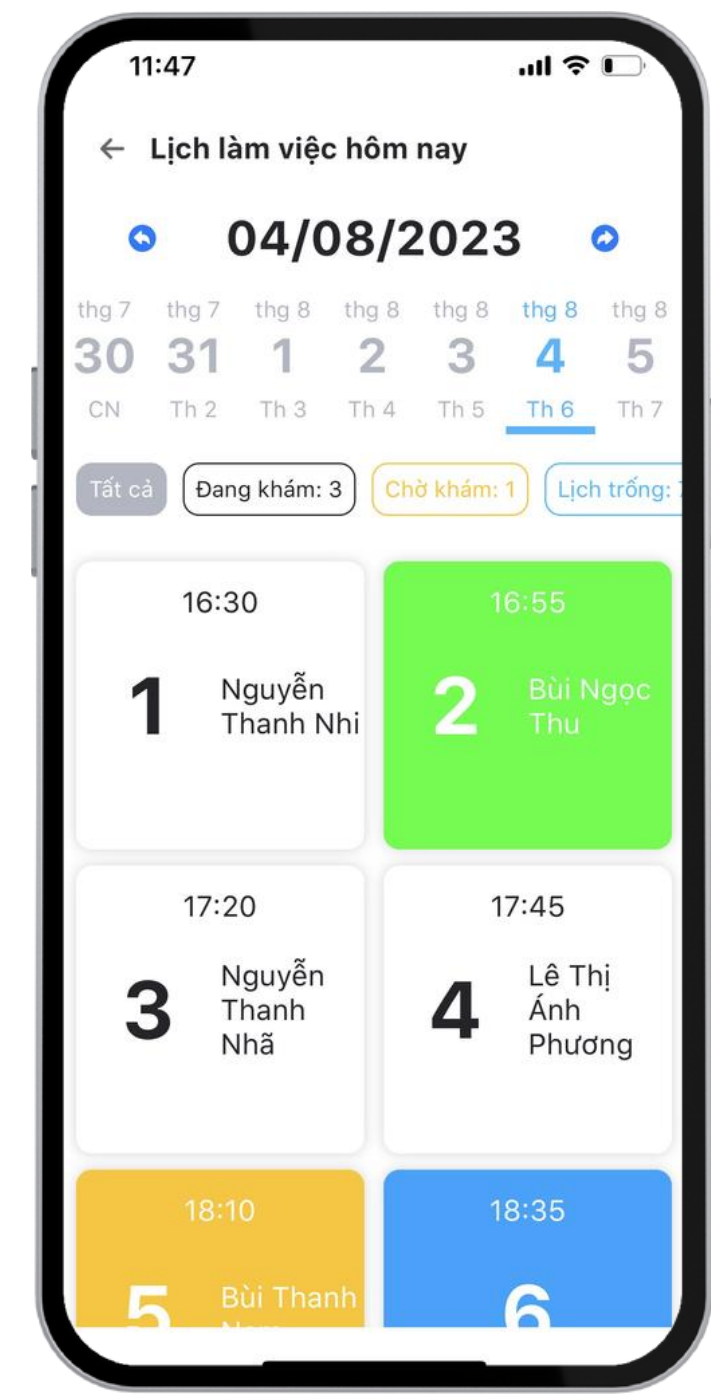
11:47

← Lịch làm việc hôm nay

04/08/2023

thg 7 30 CN
thg 7 31 Th 2
thg 8 1 Th 3
thg 8 2 Th 4
thg 8 3 Th 5
thg 8 4 Th 6
thg 8 5 Th 7

Tất cả
Đang khám: 3
Chờ khám: 1
Lịch trống: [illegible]

16:30
1
Nguyễn Thanh Nhi

16:55
2
Bùi Ngọc Thu

17:20
3
Nguyễn Thanh Nhã

17:45
4
Lê Thị Ánh Phương

18:10
5
Bùi Thanh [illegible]

18:35
6